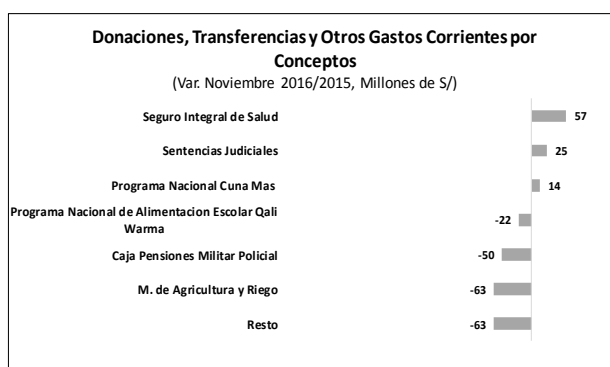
Donaciones, Transferencias y Otros Gastos Corrientes por Conceptos
(Var. Noviembre 2016/2015, Millones de S/)

Seguro Integral de Salud 57
Sentencias Judiciales 25
Programa Nacional Cuna Mas 14
Programa Nacional de Alimentacion Escolar Qali Warma -22
Caja Pensiones Militar Policial -50
M. de Agricultura y Riego -63
Resto -63